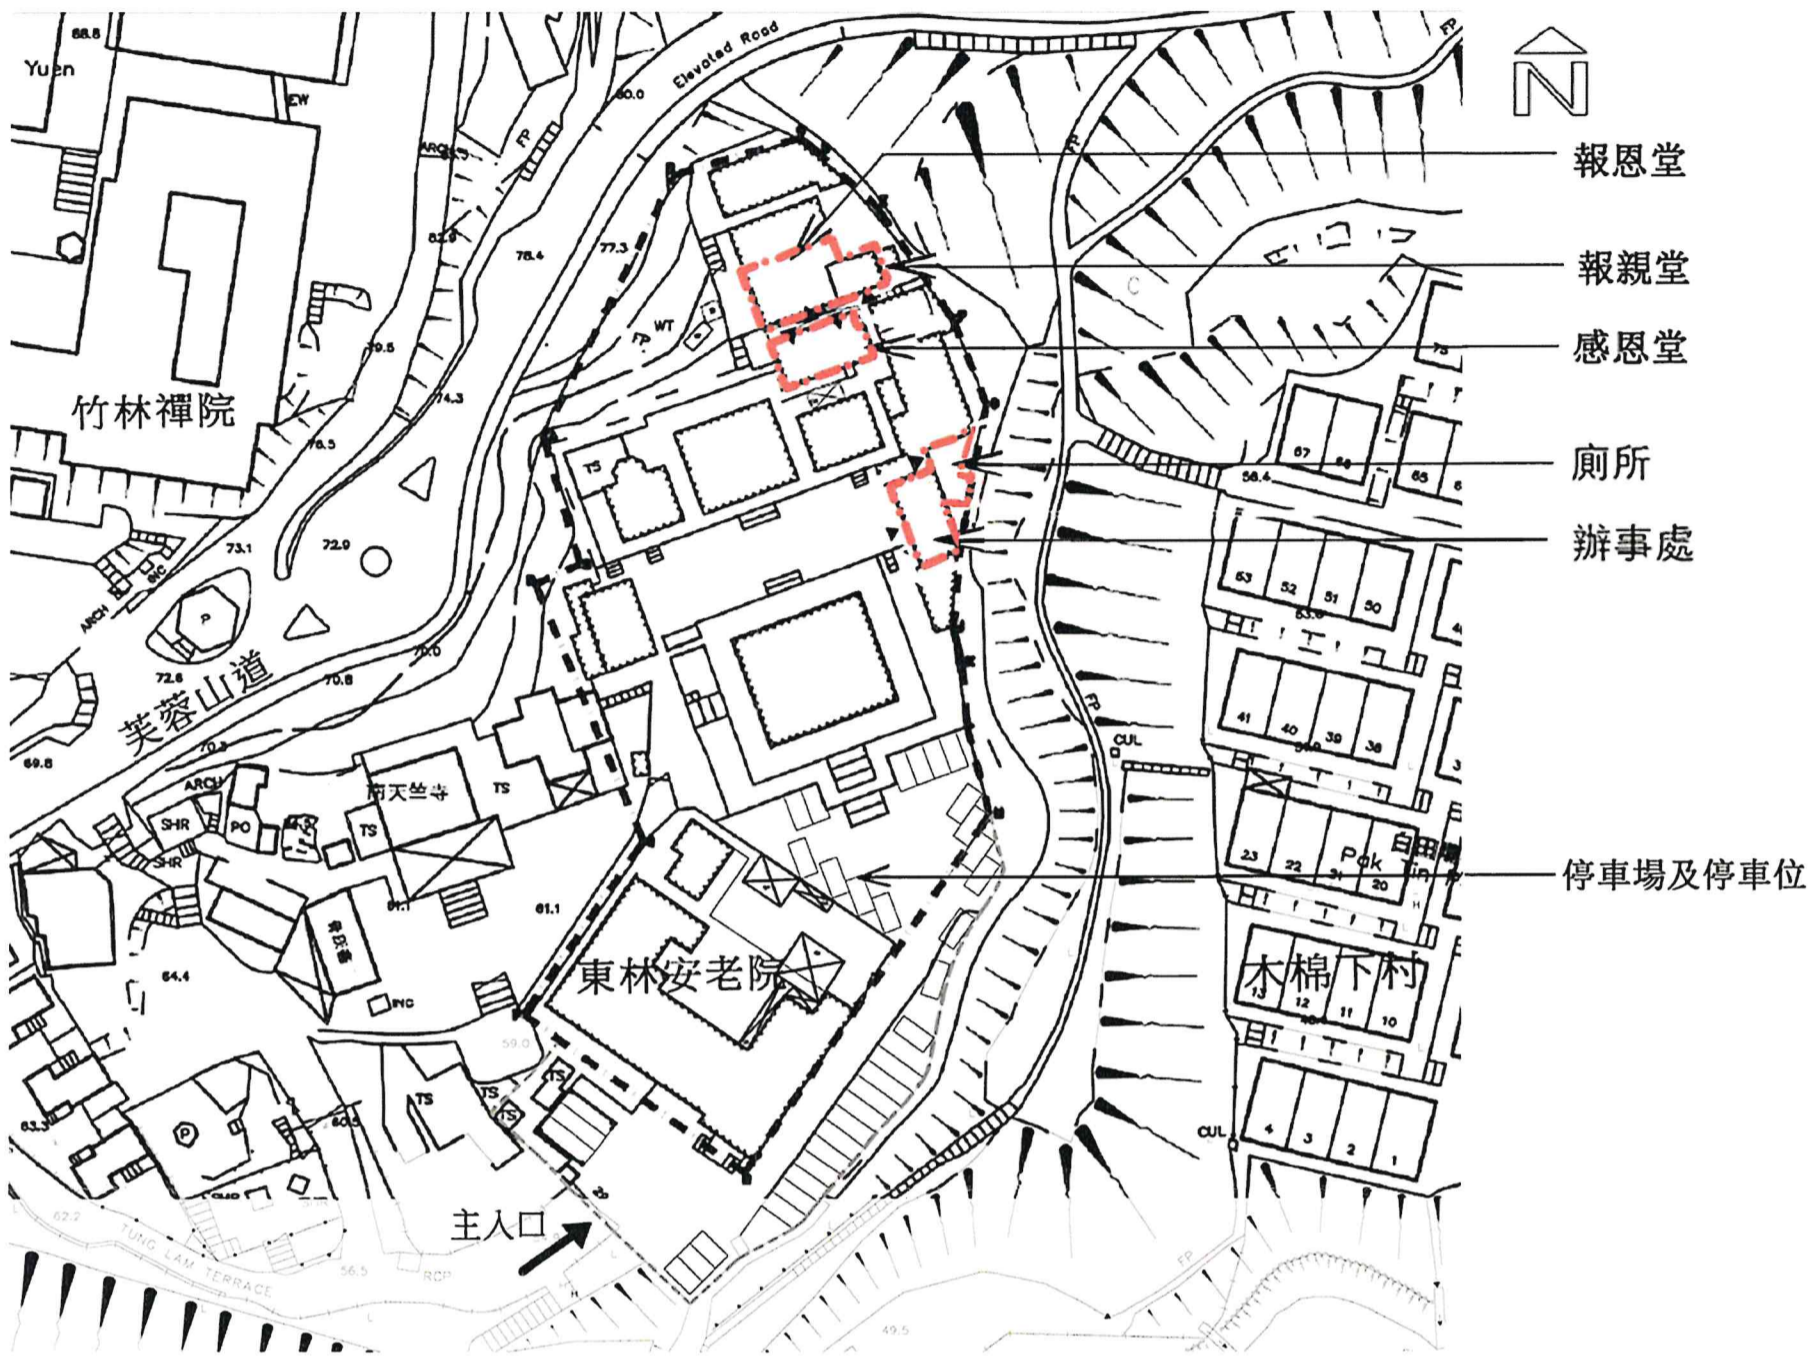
N

報恩堂

報親堂

感恩堂

廁所

辦事處

停車場及停車位

68.8
Yuen
EW
ARCH
FP
80.0
Elevated Road
FP
82.9
78.4
77.3
FP
WT
79.5
74.3
76.5
竹林禪院
TS
73.1
72.9
P
ARCH
72.6
70.0
70.8
芙蓉山道
70.3
69.8
ARCH
南天竺寺
TS
SHR
PO
TS
SHR
81.1
61.1
64.4
INC
東林安老院
59.0
TS
TS
TS
TS
63.3
P
主入口
62.2
TUNG LAM TERRACE
56.5
RCP
49.5
FP
FP
C
CUL
CUL
67
66
65
58.4
53
52
51
50
41
40
39
38
23
22
21
20
Pak Tin
白田
木棉下村
13
12
11
10
4
3
2
1